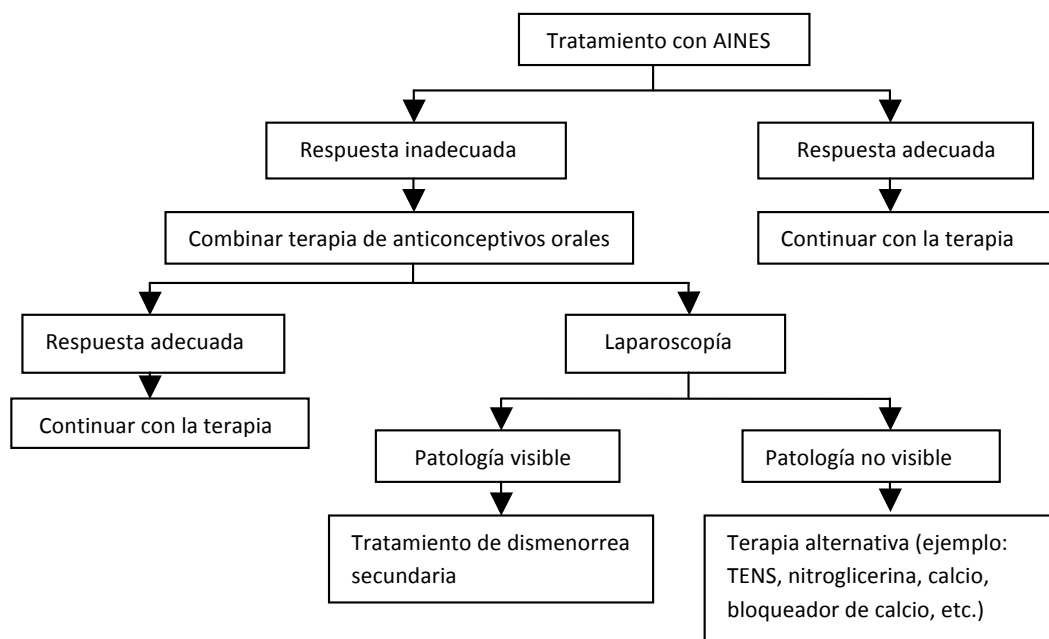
Tratamiento con AINES

Respuesta inadecuada

Respuesta adecuada

Combinar terapia de anticonceptivos orales

Continuar con la terapia

Respuesta adecuada

Laparoscopía

Continuar con la terapia

Patología visible

Patología no visible

Tratamiento de dismenorrea secundaria

Terapia alternativa (ejemplo: TENS, nitroglicerina, calcio, bloqueador de calcio, etc.)